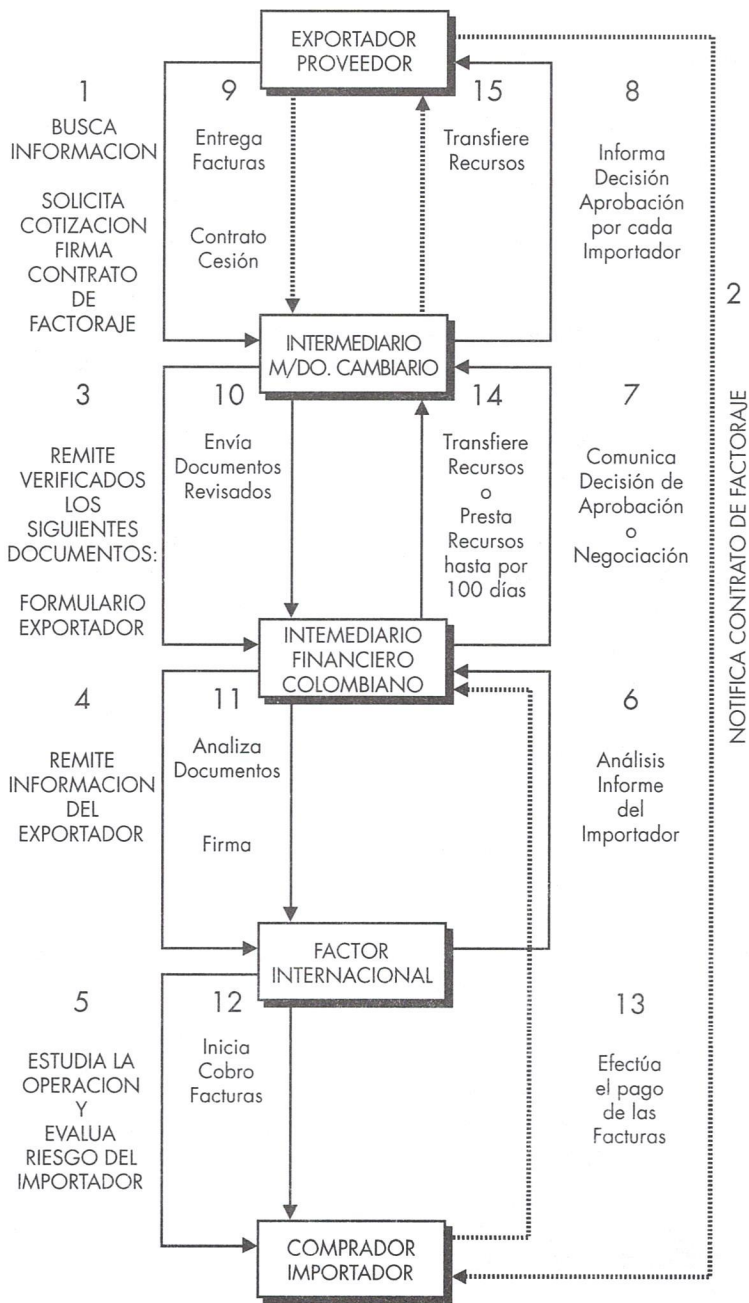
EXPORTADOR PROVEEDOR

1
BUSCA INFORMACION

SOLICITA COTIZACION FIRMA CONTRATO DE FACTORAJE

9
Entrega Facturas

Contrato Cesión

15
Transfiere Recursos

8
Informa Decisión Aprobación por cada Importador

2
NOTIFICA CONTRATO DE FACTORAJE

INTERMEDIARIO M/DO. CAMBIARIO

3
REMITE VERIFICADOS LOS SIGUIENTES DOCUMENTOS:

FORMULARIO EXPORTADOR

10
Envía Documentos Revisados

14
Transfiere Recursos o Presta Recursos hasta por 100 días

7
Comunica Decisión de Aprobación o Negociación

INTEMEDIARIO FINANCIERO COLOMBIANO

4
REMITE INFORMACION DEL EXPORTADOR

11
Analiza Documentos

Firma

6
Análisis Informe del Importador

FACTOR INTERNACIONAL

5
ESTUDIA LA OPERACION Y EVALUA RIESGO DEL IMPORTADOR

12
Inicia Cobro Facturas

13
Efectúa el pago de las Facturas

COMPRADOR IMPORTADOR